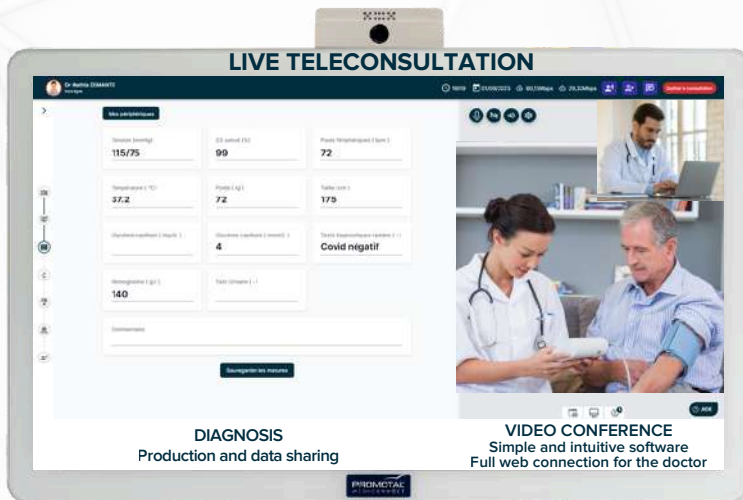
LIVE TELECONSULTATION

Dr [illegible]

Mes périphériques

Tension (mmHg)
115/75

O2 saturé (%)
99

Pouls (battements) (bpm)
72

Température (°C)
37.2

Poids (kg)
72

Taille (cm)
175

Glycémie capillaire (mg/dL)

Glycémie capillaire (mmol/L)
4

Tests diagnostiques rapides
Covid négatif

Hémoglobine (g/L)
140

Test Urinaire

Commentaire

Sauvegarder les mesures

DIAGNOSIS
Production and data sharing

VIDEO CONFERENCE
Simple and intuitive software
Full web connection for the doctor

PROMOTAL